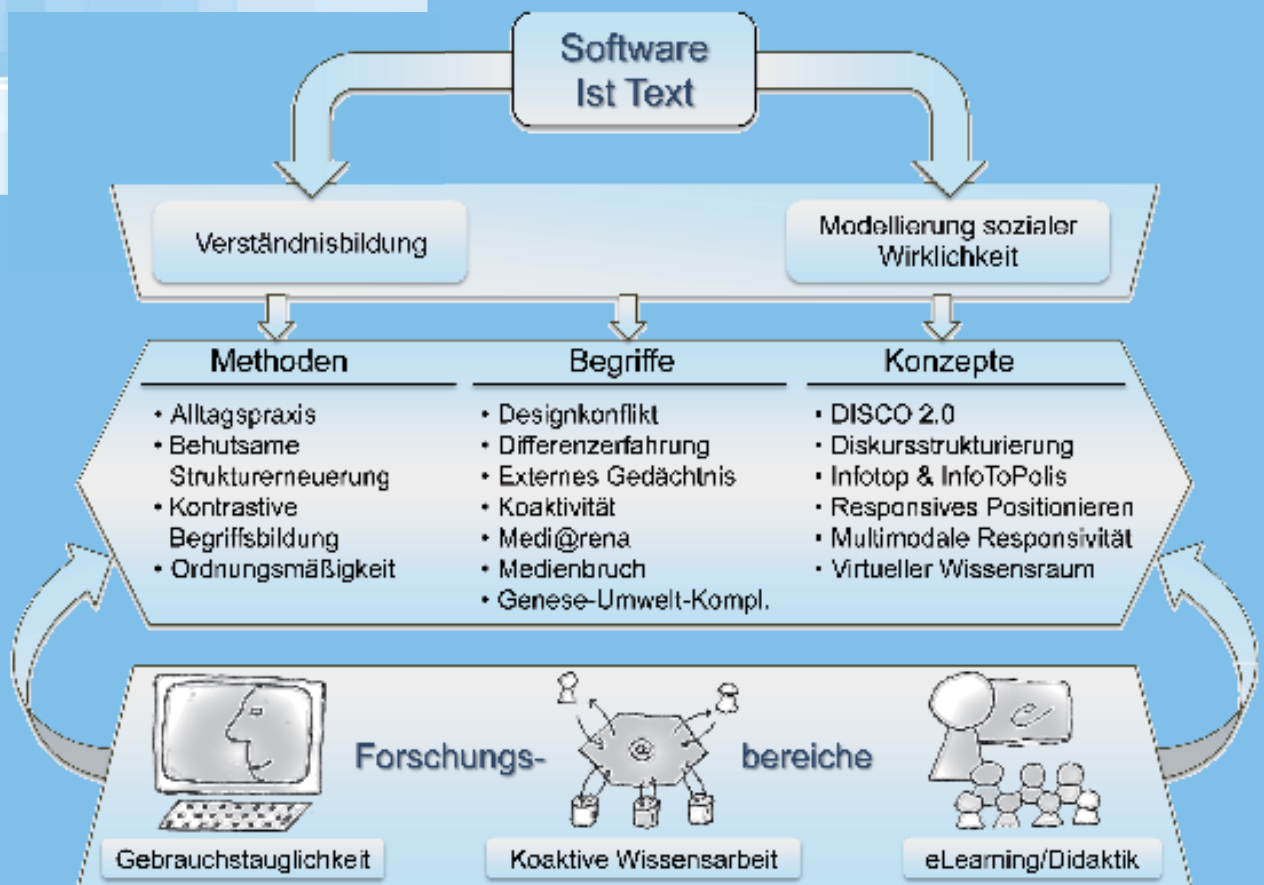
Software
Ist Text

Verständnisbildung

Modellierung sozialer Wirklichkeit

Methoden
• Alltagspraxis
• Behutsame Strukturerneuerung
• Kontrastive Begriffsbildung
• Ordnungsmäßigkeit

Begriffe
• Designkonflikt
• Differenzerfahrung
• Externes Gedächtnis
• Koaktivität
• Medi@rena
• Medienbruch
• Genese-Umwelt-Kompl.

Konzepte
• DISCO 2.0
• Diskursstrukturierung
• Infotop & InfoToPolis
• Responsives Positionieren
• Multimodale Responsivität
• Virtueller Wissensraum

Forschungs- bereiche

Gebrauchstauglichkeit

Koaktive Wissensarbeit

eLearning/Didaktik